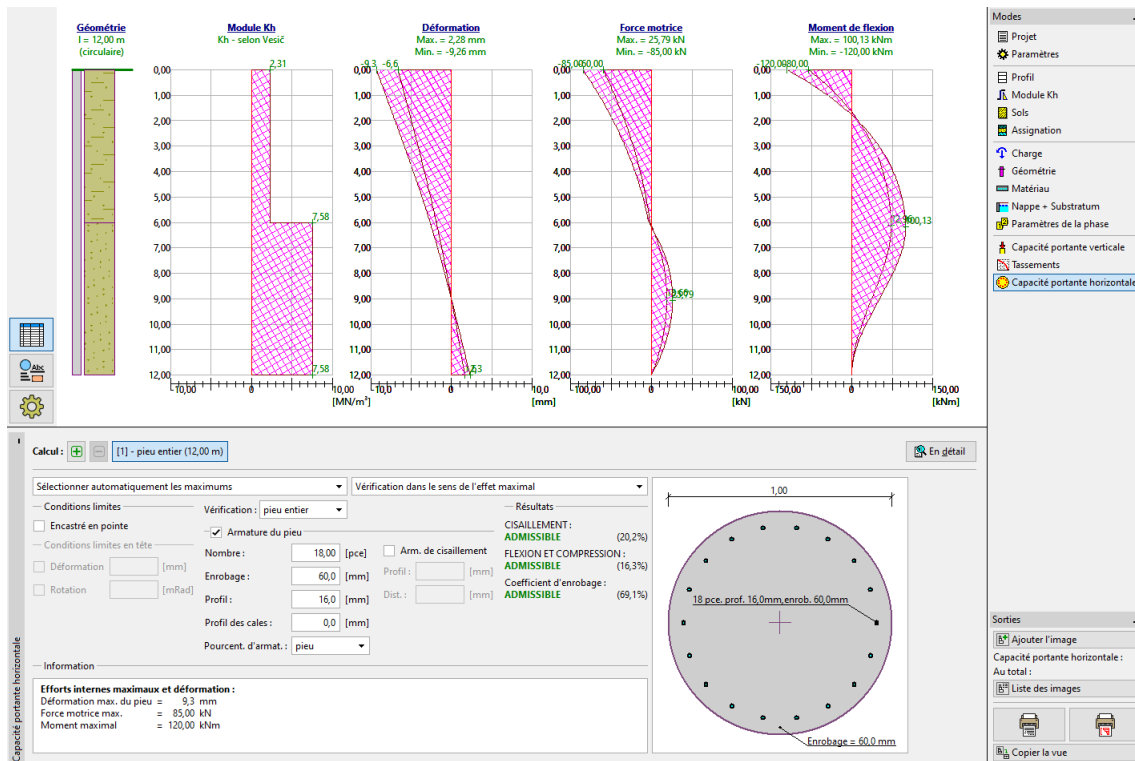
Géométrie
l = 12,00 m
(circulaire)

Module Kh
Kh - selon Vesič

Déformation
Max. = 2,28 mm
Min. = -9,26 mm

Force motrice
Max. = 25,79 kN
Min. = -85,00 kN

Moment de flexion
Max. = 100,13 kNm
Min. = -120,00 kNm

0,00
1,00
2,00
3,00
4,00
5,00
6,00
7,00
8,00
9,00
10,00
11,00
12,00

2,31
7,58
7,58
-10,00 0 10,00 [MN/m³]

-9,3 -6,6
2,3
-10,0 0 10,0 [mm]

-85,00 -60,00
25,69
-100,00 0 100,00 [kN]

-120,00 -80,00
100,13
-150,00 0 150,00 [kNm]

Modes
Projet
Paramètres
Profil
Module Kh
Sols
Assignation
Charge
Géométrie
Matériau
Nappe + Substratum
Paramètres de la phase
Capacité portante verticale
Tassements
Capacité portante horizontale

Calcul : [1] - pieu entier (12,00 m)
En détail

Sélectionner automatiquement les maximums
Vérification dans le sens de l'effet maximal

Conditions limites
Encastré en pointe
Conditions limites en tête
Déformation [mm]
Rotation [mRad]

Vérification : pieu entier
Armature du pieu
Nombre : 18,00 [pce]
Enrobage : 60,0 [mm]
Profil : 16,0 [mm]
Profil des cales : 0,0 [mm]
Pourcent. d'armat. : pieu

Arm. de cisaillement
Profil : [mm]
Dist. : [mm]

Résultats
CISAILLEMENT :
ADMISSIBLE (20,2%)
FLEXION ET COMPRESSION :
ADMISSIBLE (16,3%)
Coefficient d'enrobage :
ADMISSIBLE (69,1%)

1,00
18 pce. prof. 16,0mm,enrob. 60,0mm
Enrobage = 60,0 mm

Information
Efforts internes maximaux et déformation :
Déformation max. du pieu = 9,3 mm
Force motrice max. = 85,00 kN
Moment maximal = 120,00 kNm

Capacité portante horizontale

Sorties
Ajouter l'image
Capacité portante horizontale :
Au total :
Liste des images
Copier la vue